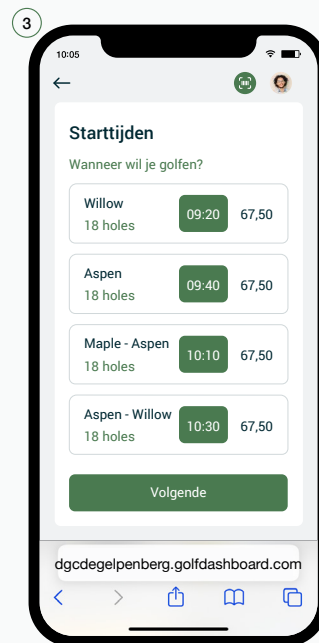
3

10:05

Starttijden

Wanneer wil je golfen?

Willow
18 holes
09:20
67,50

Aspen
18 holes
09:40
67,50

Maple - Aspen
18 holes
10:10
67,50

Aspen - Willow
18 holes
10:30
67,50

Volgende

dgcdegelpenberg.golfdashboard.com